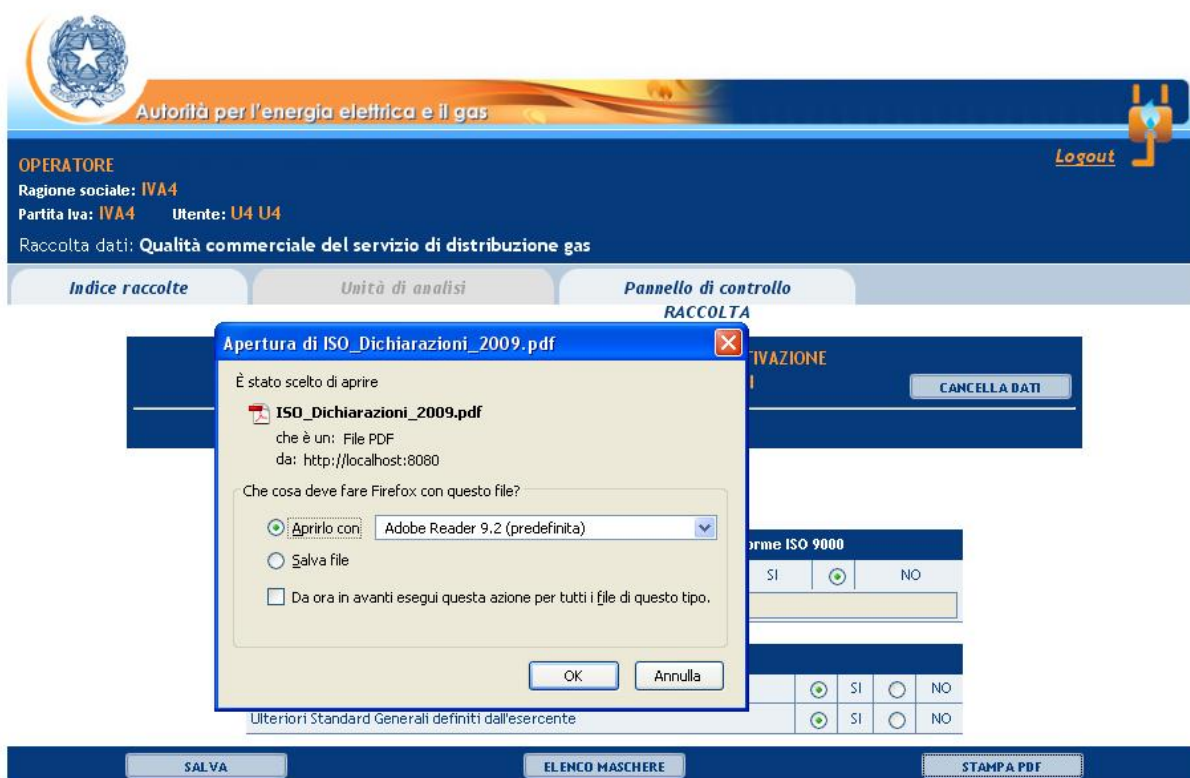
Autorità per l'energia elettrica e il gas

OPERATORE
Ragione sociale: IVA4
Partita Iva: IVA4 Utente: U4 U4
Logout

Raccolta dati: Qualità commerciale del servizio di distribuzione gas

Indice raccolte
Unità di analisi
Pannello di controllo RACCOLTA

Apertura di ISO_Dichiarazioni_2009.pdf

È stato scelto di aprire
ISO_Dichiarazioni_2009.pdf
che è un: File PDF
da: http://localhost:8080

Che cosa deve fare Firefox con questo file?
Aprirlo con Adobe Reader 9.2 (predefinita)
Salva file
Da ora in avanti esegui questa azione per tutti i file di questo tipo.

OK
Annulla

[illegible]TIVAZIONE
CANCELLA DATI

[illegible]orme ISO 9000
SI NO

SI NO
Ulteriori Standard Generali definiti dall'esercente SI NO

SALVA
ELENCO MASCHERE
STAMPA PDF